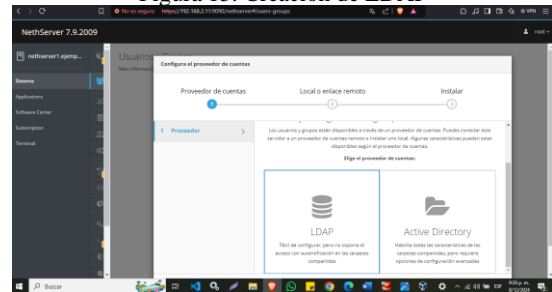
Figura 8: Creación de LDAP

No es seguro https://192.168.2.11:9090/nethserver#/users-groups

NethServer 7.9.2009

root

nethserver1.ejemp...

Sistema

Applications

Software Center

Subscription

Terminal

Usuarios

Más información

Configura el proveedor de cuentas

Proveedor de cuentas

Local o enlace remoto

Instalar

1 Proveedor

Los usuarios y grupos están disponibles a través de un proveedor de cuentas. Puedes conectar este servidor a un proveedor de cuentas remoto o instalar uno local. Algunas características pueden estar disponibles según el proveedor de cuentas.

Elige el proveedor de cuentas:

LDAP

Fácil de configurar, pero no soporta el acceso con autentificación en las carpetas compartidas

Active Directory

Habilita todas las características de las carpetas compartidas, pero requiere opciones de configuración avanzadas

Buscar

ESP

8/11/2024